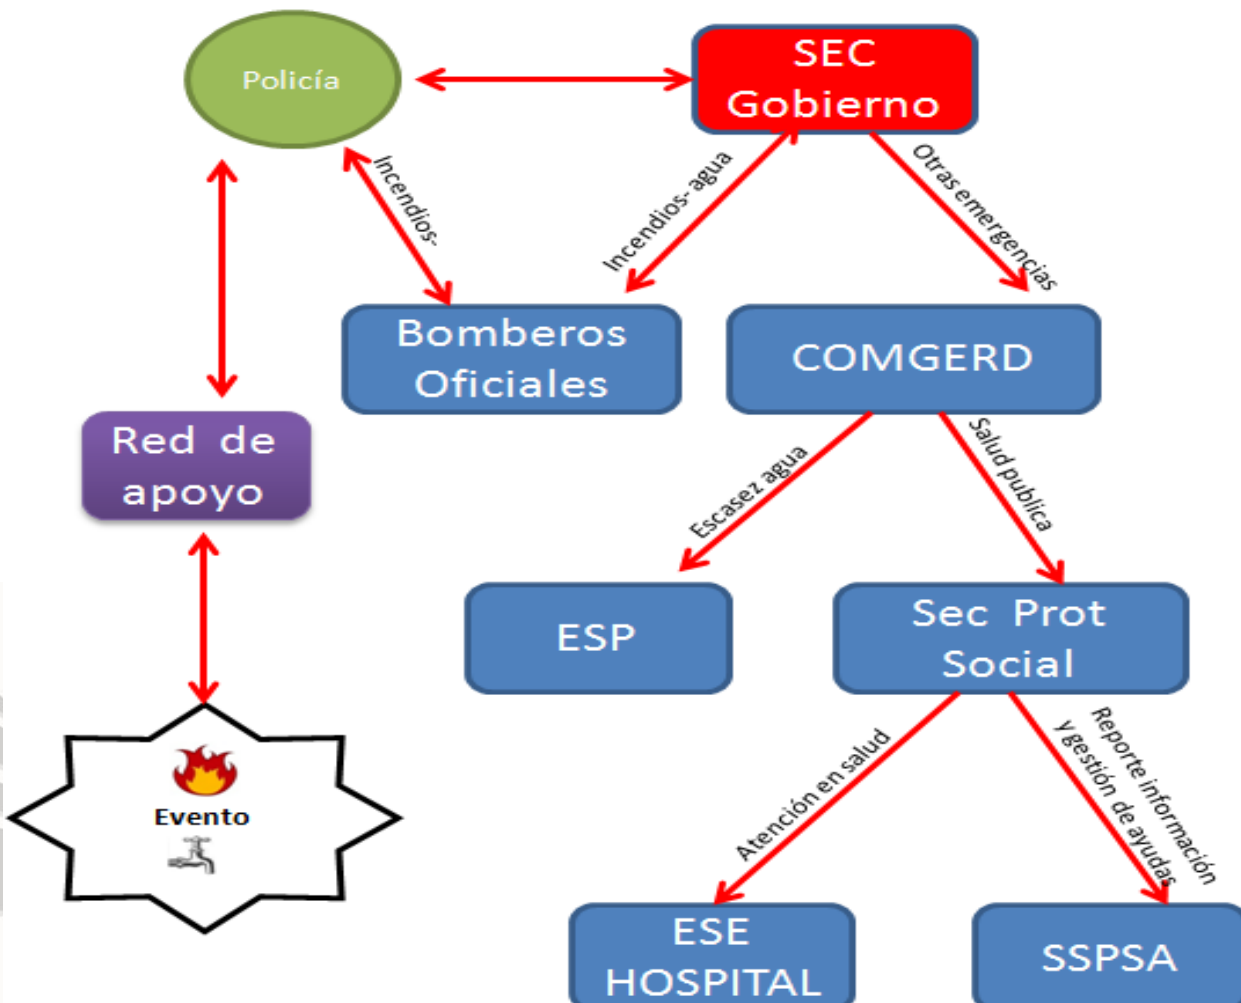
Policía

SEC Gobierno

Incendios-

Incendios- agua

Otras emergencias

Bomberos Oficiales

COMGERD

Red de apoyo

Escasez agua

Salud publica

ESP

Sec Prot Social

Evento

Atención en salud

Reporte información y gestión de ayudas

ESE HOSPITAL

SSPSA